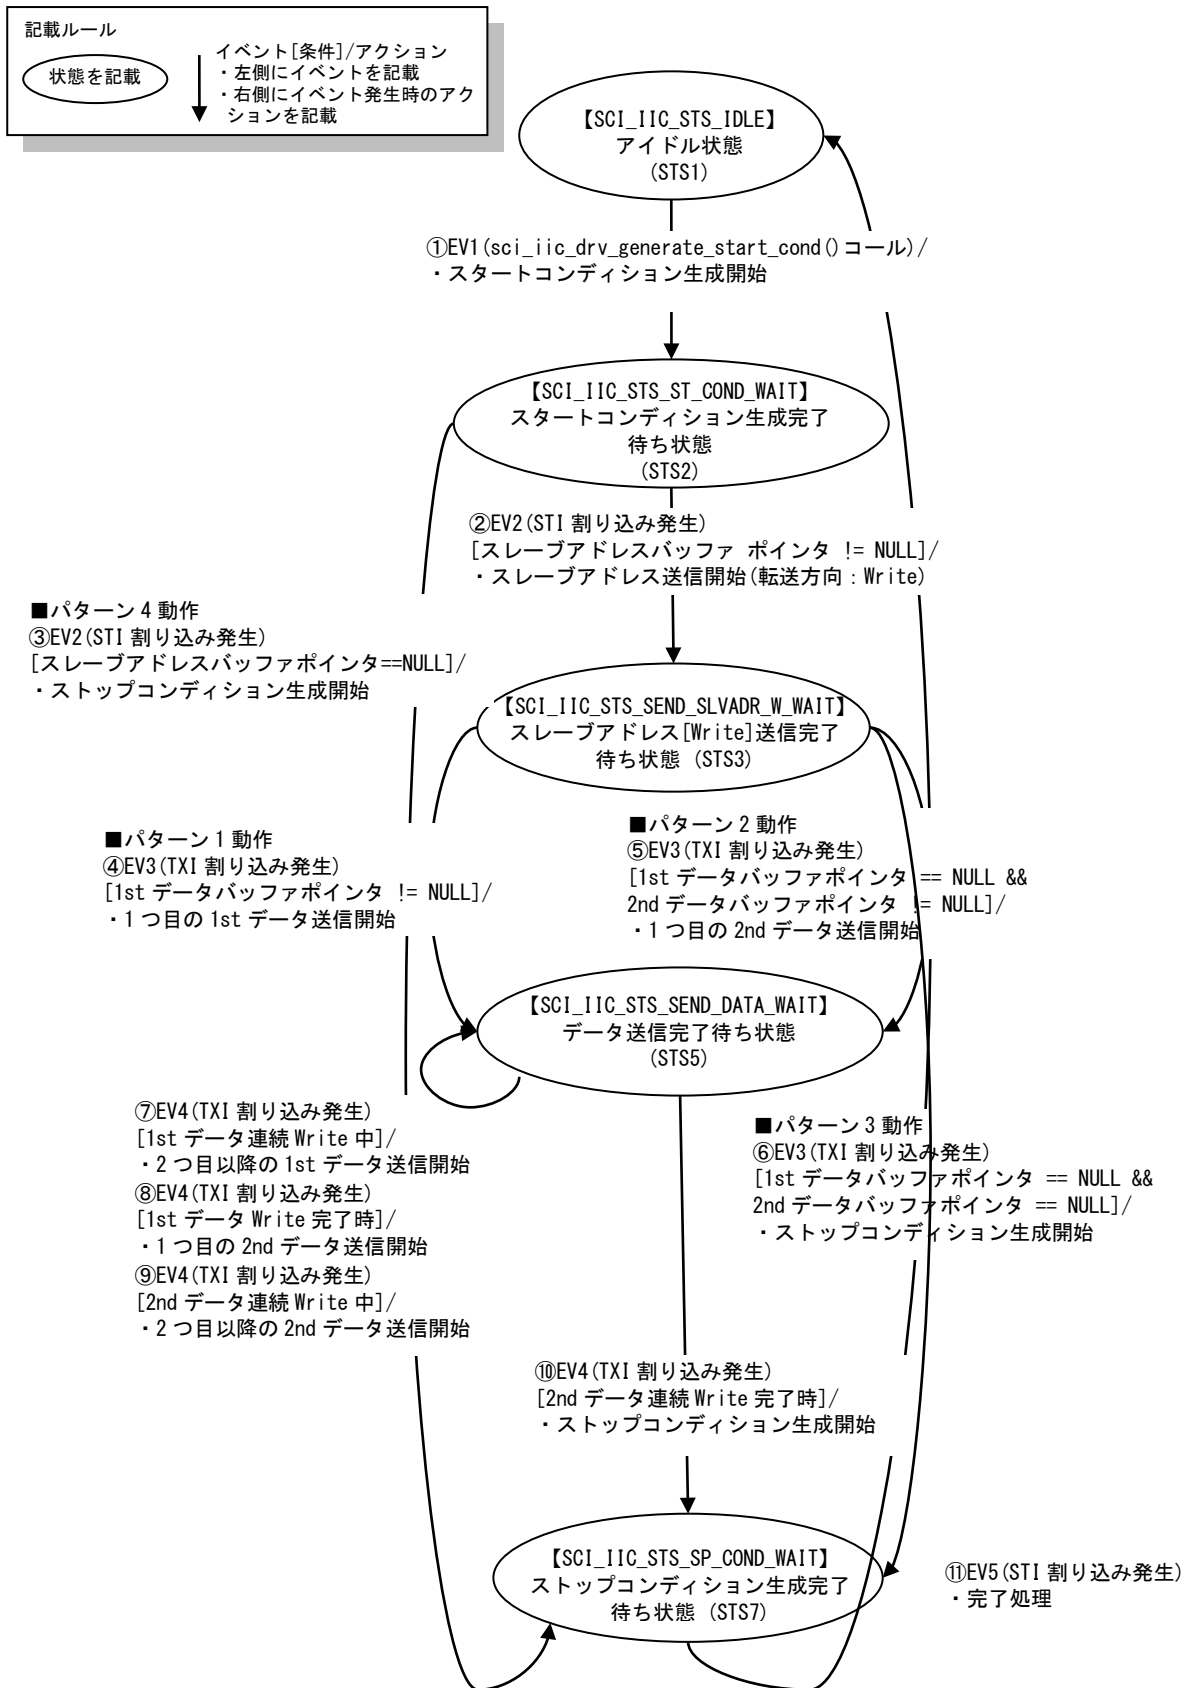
記載ルール

状態を記載

イベント[条件]/アクション
・左側にイベントを記載
・右側にイベント発生時のアクションを記載

【SCI_IIC_STS_IDLE】
アイドル状態
(STS1)

①EV1(sci_iic_drv_generate_start_cond()コール)/
・スタートコンディション生成開始

【SCI_IIC_STS_ST_COND_WAIT】
スタートコンディション生成完了
待ち状態
(STS2)

②EV2(STI 割り込み発生)
[スレーブアドレスバッファ ポインタ != NULL]/
・スレーブアドレス送信開始(転送方向：Write)

■パターン 4 動作
③EV2(STI 割り込み発生)
[スレーブアドレスバッファポインタ==NULL]/
・ストップコンディション生成開始

【SCI_IIC_STS_SEND_SLVADR_W_WAIT】
スレーブアドレス[Write]送信完了
待ち状態 (STS3)

■パターン 1 動作
④EV3(TXI 割り込み発生)
[1st データバッファポインタ != NULL]/
・1 つ目の 1st データ送信開始

■パターン 2 動作
⑤EV3(TXI 割り込み発生)
[1st データバッファポインタ == NULL &&
2nd データバッファポインタ != NULL]/
・1 つ目の 2nd データ送信開始

【SCI_IIC_STS_SEND_DATA_WAIT】
データ送信完了待ち状態
(STS5)

⑦EV4(TXI 割り込み発生)
[1st データ連続 Write 中]/
・2 つ目以降の 1st データ送信開始
⑧EV4(TXI 割り込み発生)
[1st データ Write 完了時]/
・1 つ目の 2nd データ送信開始
⑨EV4(TXI 割り込み発生)
[2nd データ連続 Write 中]/
・2 つ目以降の 2nd データ送信開始

■パターン 3 動作
⑥EV3(TXI 割り込み発生)
[1st データバッファポインタ == NULL &&
2nd データバッファポインタ == NULL]/
・ストップコンディション生成開始

⑩EV4(TXI 割り込み発生)
[2nd データ連続 Write 完了時]/
・ストップコンディション生成開始

【SCI_IIC_STS_SP_COND_WAIT】
ストップコンディション生成完了
待ち状態 (STS7)

⑪EV5(STI 割り込み発生)
・完了処理